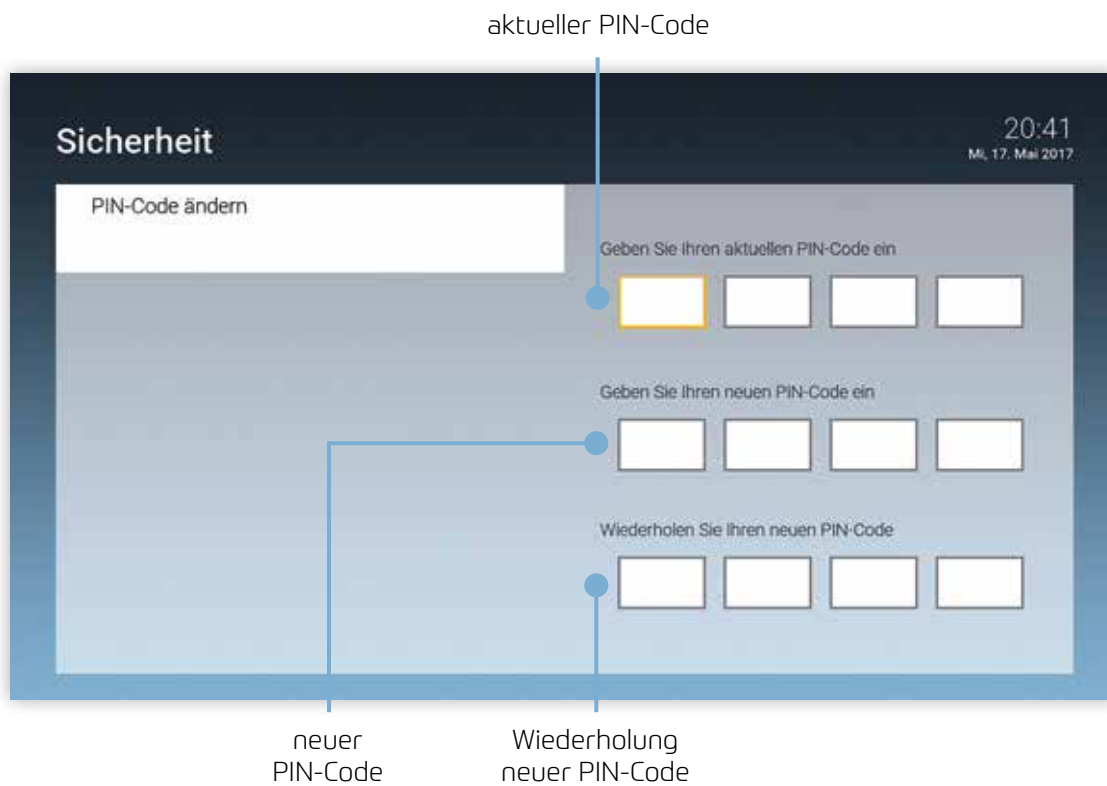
aktueller PIN-Code

Sicherheit

20:41
Mi, 17. Mai 2017

PIN-Code ändern

Geben Sie Ihren aktuellen PIN-Code ein

Geben Sie Ihren neuen PIN-Code ein

Wiederholen Sie Ihren neuen PIN-Code

neuer PIN-Code

Wiederholung neuer PIN-Code